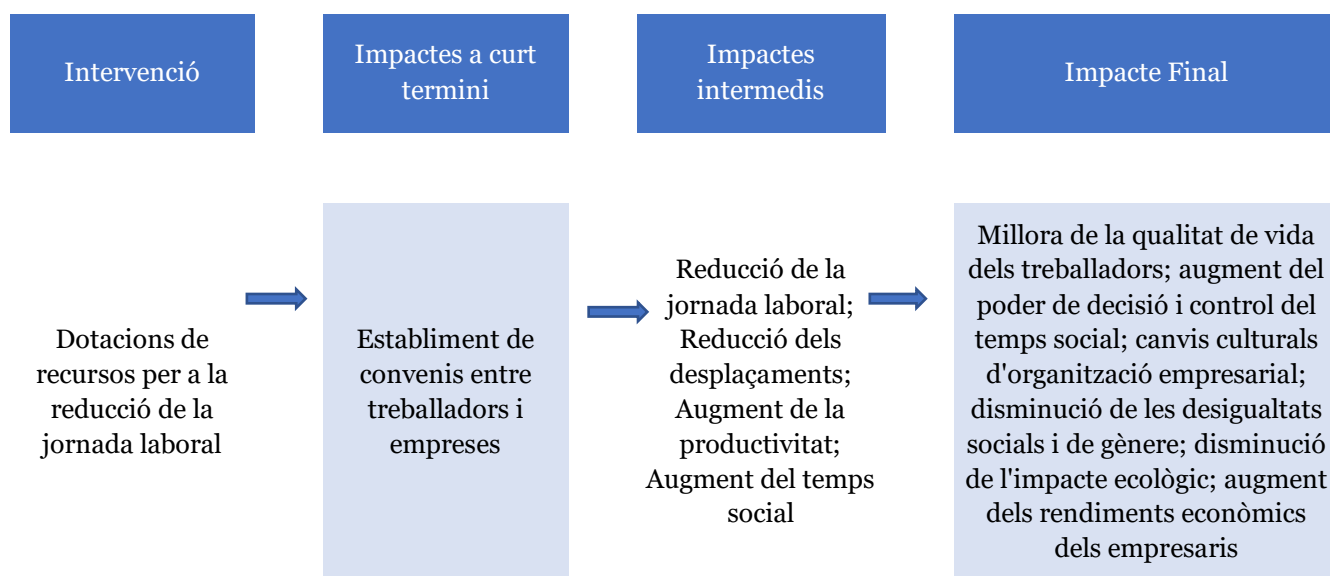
Intervenció

Impactes a curt termini

Impactes intermedis

Impacte Final

Dotacions de recursos per a la reducció de la jornada laboral

Establiment de convenis entre treballadors i empreses

Reducció de la jornada laboral; Reducció dels desplaçaments; Augment de la productivitat; Augment del temps social

Millora de la qualitat de vida dels treballadors; augment del poder de decisió i control del temps social; canvis culturals d'organització empresarial; disminució de les desigualtats socials i de gènere; disminució de l'impacte ecològic; augment dels rendiments econòmics dels empresaris